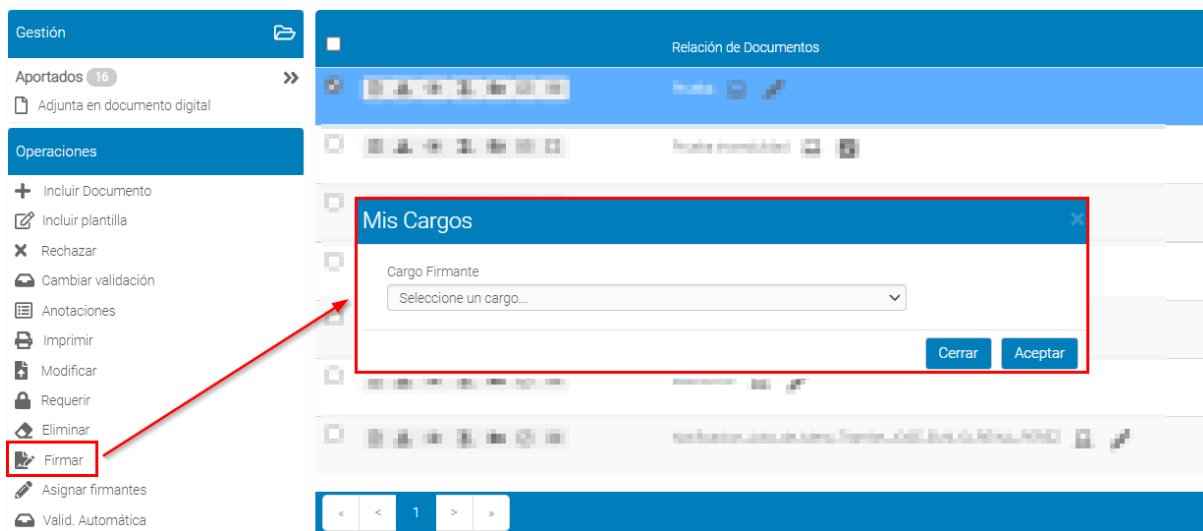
Gestión

Aportados 16

Adjunta en documento digital

Operaciones

Incluir Documento
Incluir plantilla
Rechazar
Cambiar validación
Anotaciones
Imprimir
Modificar
Requerir
Eliminar
Firmar
Asignar firmantes
Valid. Automática

Relación de Documentos

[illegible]

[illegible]

Mis Cargos

×

Cargo Firmante

Seleccione un cargo...

Cerrar Aceptar

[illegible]

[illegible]

« < 1 > »